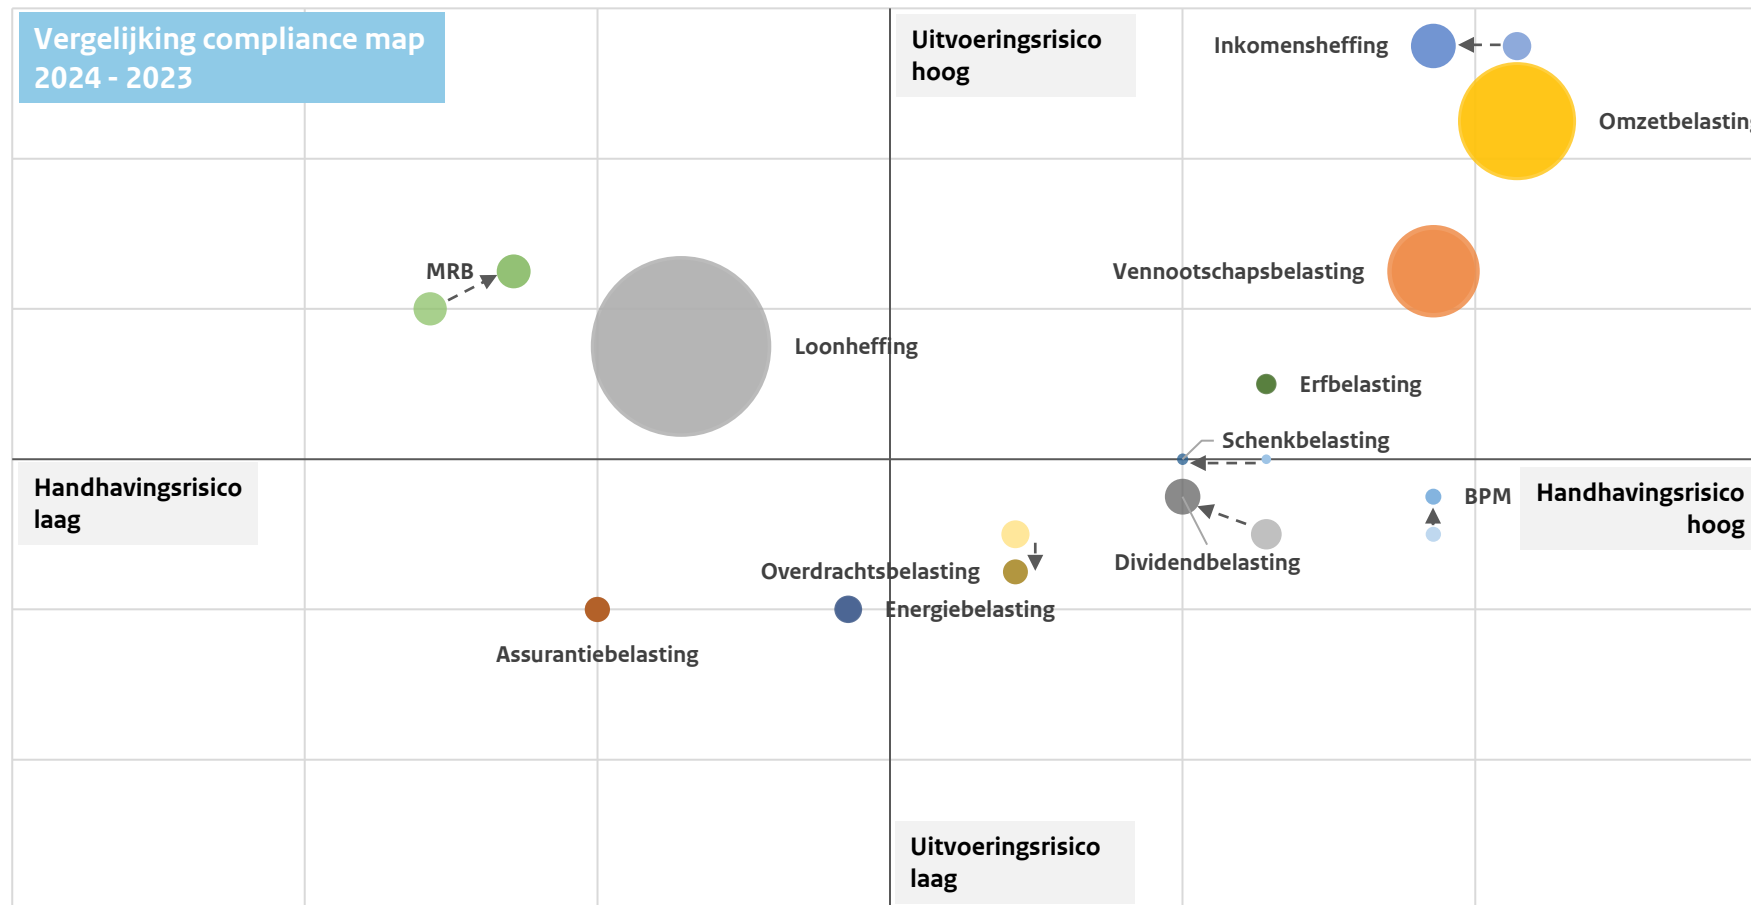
Vergelijking compliance map 2024 - 2023

Uitvoeringsrisico hoog

Inkomensheffing

Omzetbelastin

MRB

Vennootschapsbelasting

Loonheffing

Erfbelasting

Schenkbelasting

Handhavingsrisico laag

BPM

Handhavingsrisico hoog

Dividendbelasting

Overdrachtsbelasting

Energiebelasting

Assurantiebelasting

Uitvoeringsrisico laag